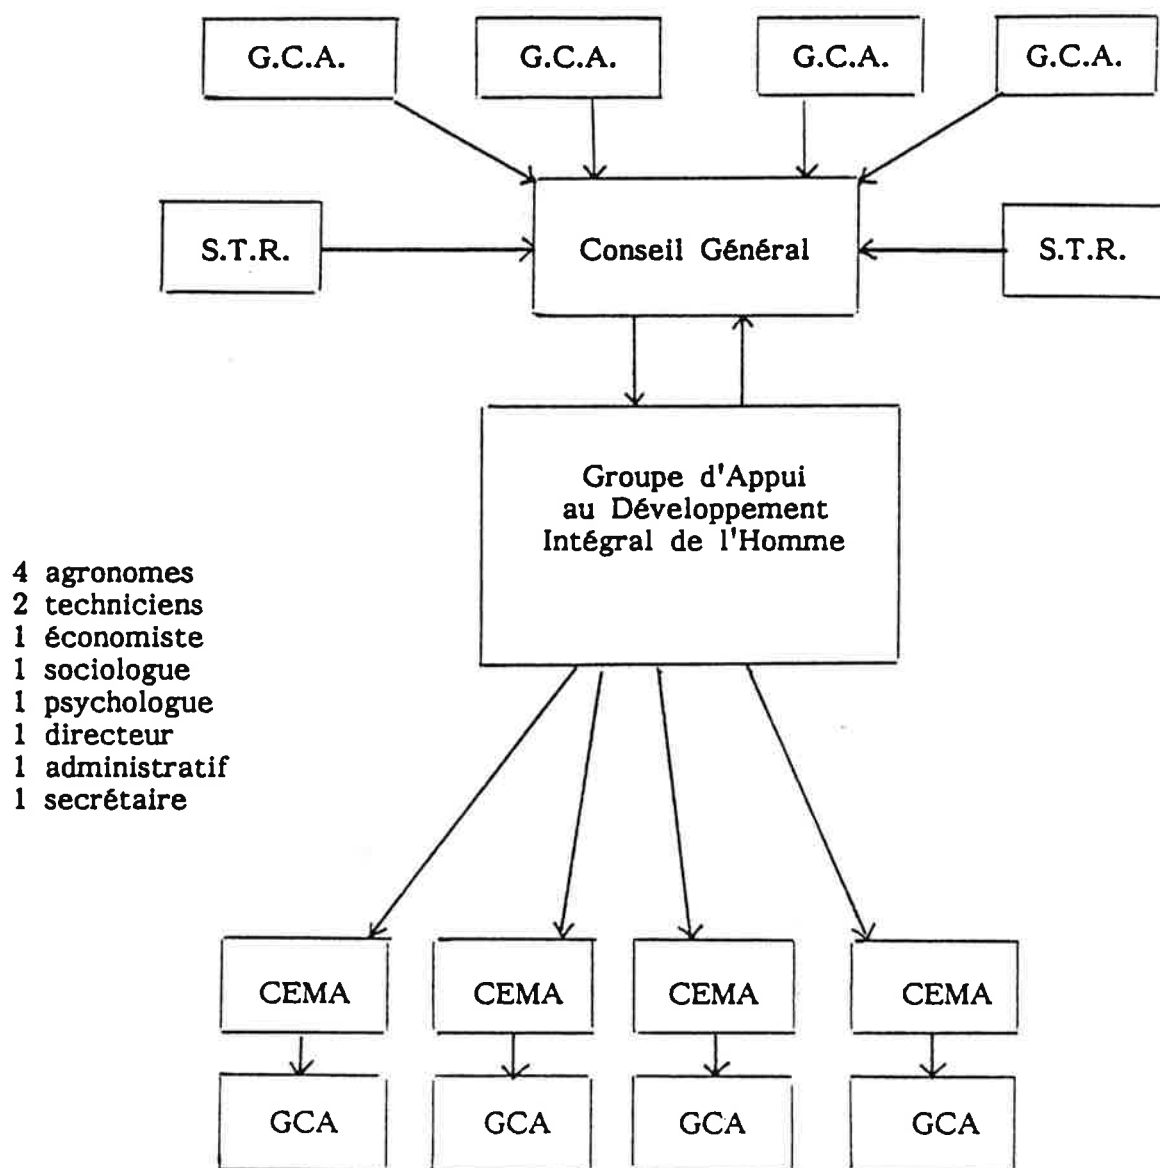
G.C.A.

G.C.A.

G.C.A.

G.C.A.

S.T.R.

Conseil Général

S.T.R.

Groupe d'Appui au Développement Intégral de l'Homme

4 agronomes
2 techniciens
1 économiste
1 sociologue
1 psychologue
1 directeur
1 administratif
1 secrétaire

CEMA

CEMA

CEMA

CEMA

GCA

GCA

GCA

GCA